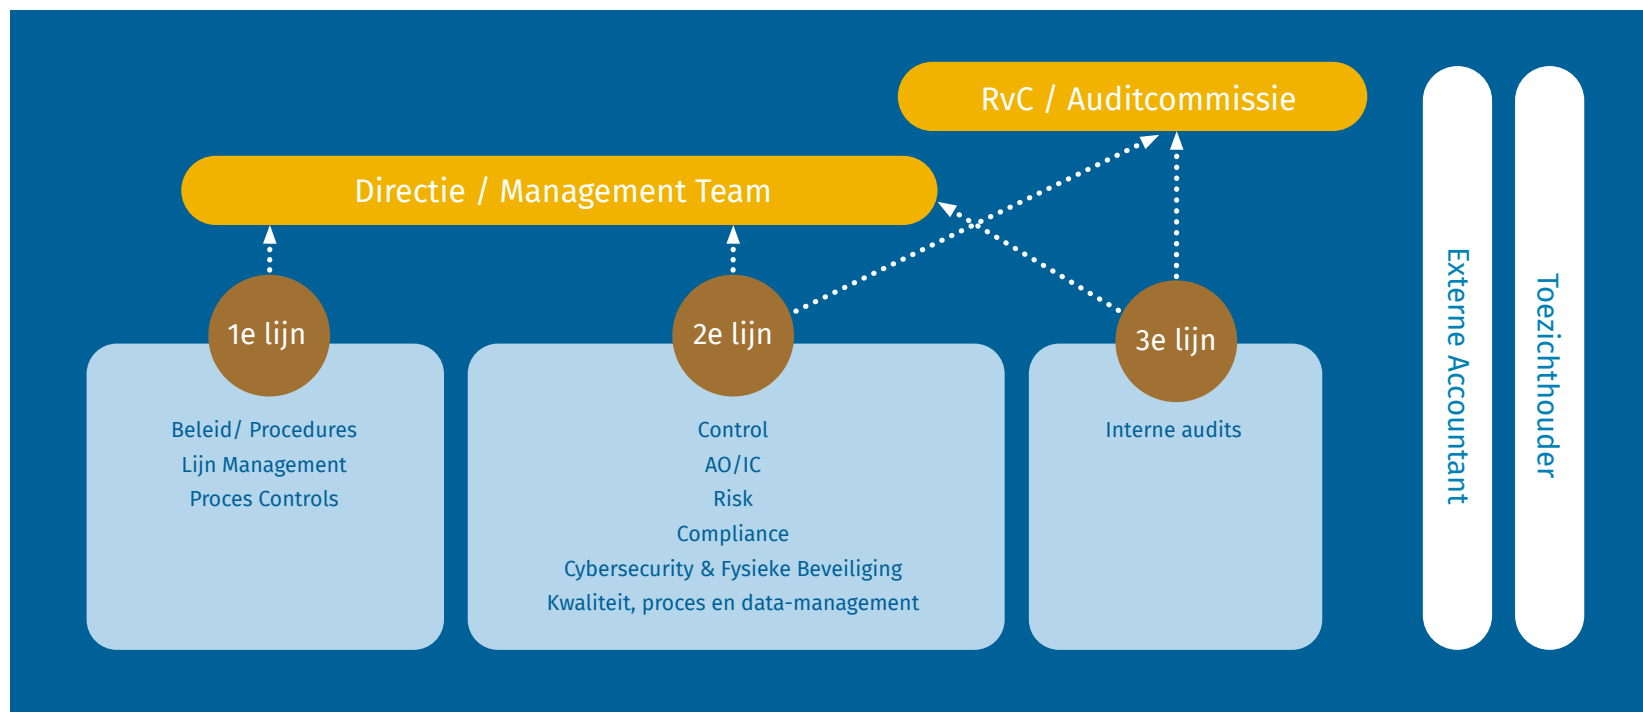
RvC / Auditcommissie

Directie / Management Team

1e lijn

Beleid/ Procedures
Lijn Management
Proces Controls

2e lijn

Control
AO/IC
Risk
Compliance
Cybersecurity & Fysieke Beveiliging
Kwaliteit, proces en data-management

3e lijn

Interne audits

Externe Accountant

Toezichthouder